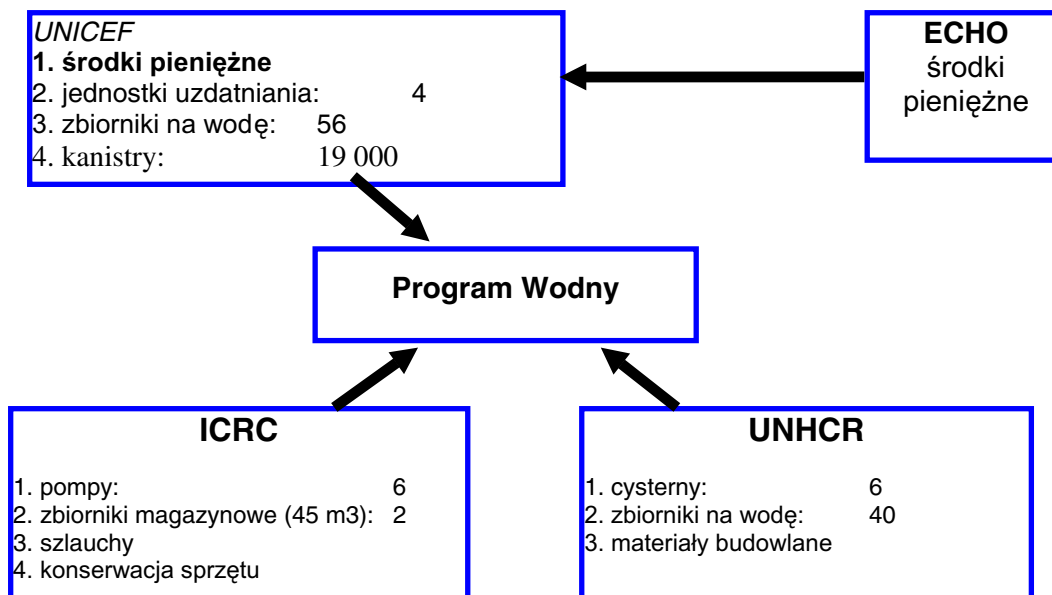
UNICEF
1. środki pieniężne
2. jednostki uzdatniania: 4
3. zbiorniki na wodę: 56
4. kanistry: 19 000

ECHO
środki pieniężne

Program Wodny

ICRC
1. pompy: 6
2. zbiorniki magazynowe (45 m3): 2
3. szlauchy
4. konserwacja sprzętu

UNHCR
1. cysterny: 6
2. zbiorniki na wodę: 40
3. materiały budowlane